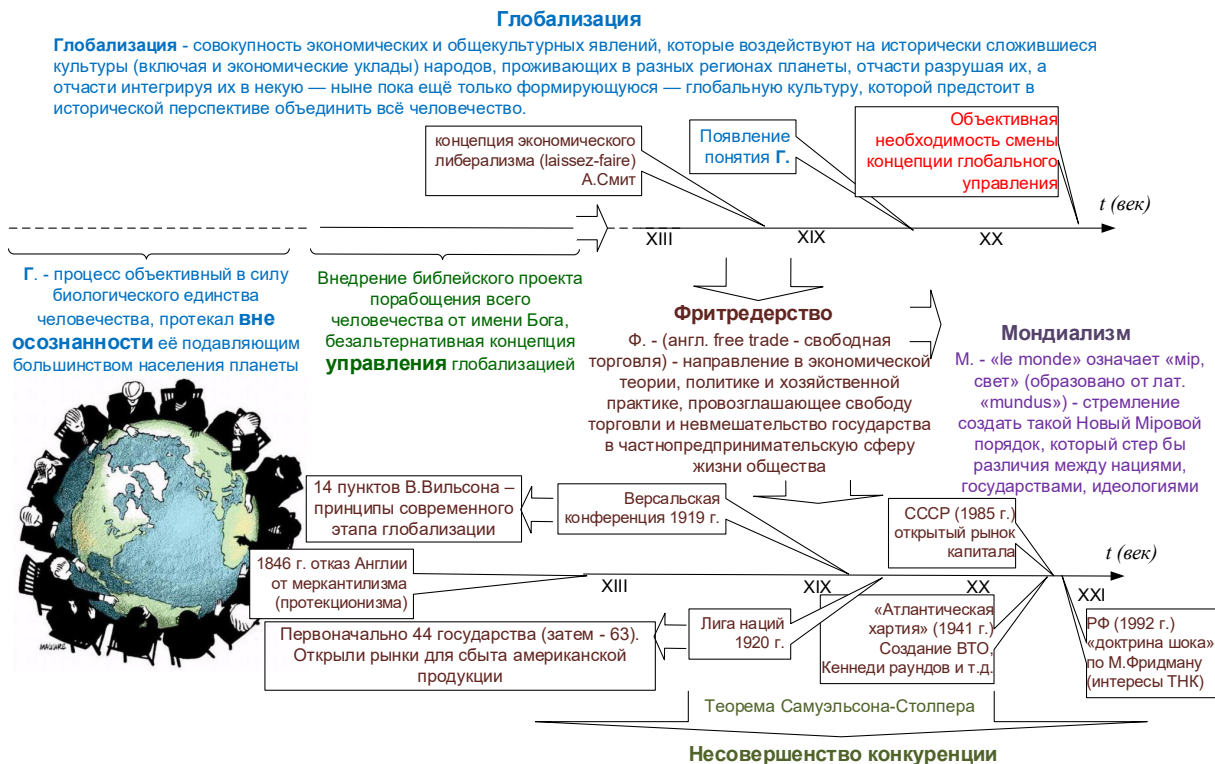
Глобализация

Глобализация - совокупность экономических и общекультурных явлений, которые воздействуют на исторически сложившиеся культуры (включая и экономические уклады) народов, проживающих в разных регионах планеты, отчасти разрушая их, а отчасти интегрируя их в некую — ныне пока ещё только формирующуюся — глобальную культуру, которой предстоит в исторической перспективе объединить всё человечество.

концепция экономического либерализма (laissez-faire) А.Смит

Появление понятия Г.

Объективная необходимость смены концепции глобального управления

t (век)

XIII

XIX

XX

Г. - процесс объективный в силу биологического единства человечества, протекал вне осознанности её подавляющим большинством населения планеты

Внедрение библейского проекта порабощения всего человечества от имени Бога, безальтернативная концепция управления глобализацией

Фритредерство

Ф. - (англ. free trade - свободная торговля) - направление в экономической теории, политике и хозяйственной практике, провозглашающее свободу торговли и невмешательство государства в частнопредпринимательскую сферу жизни общества

Мондиализм

М. - «le monde» означает «мір, свет» (образовано от лат. «mundus») - стремление создать такой Новый Міровой порядок, который стер бы различия между нациями, государствами, идеологиями

14 пунктов В.Вильсона – принципы современного этапа глобализации

Версальская конференция 1919 г.

СССР (1985 г.) открытый рынок капитала

t (век)

1846 г. отказ Англии от меркантилизма (протекционизма)

XIII

XIX

XX

XXI

Лига наций 1920 г.

Первоначально 44 государства (затем - 63). Открыли рынки для сбыта американской продукции

«Атлантическая хартия» (1941 г.) Создание ВТО, Кеннеди раундов и т.д.

РФ (1992 г.) «доктрина шока» по М.Фридману (интересы ТНК)

Теорема Самуэльсона-Столпера

Несовершенство конкуренции